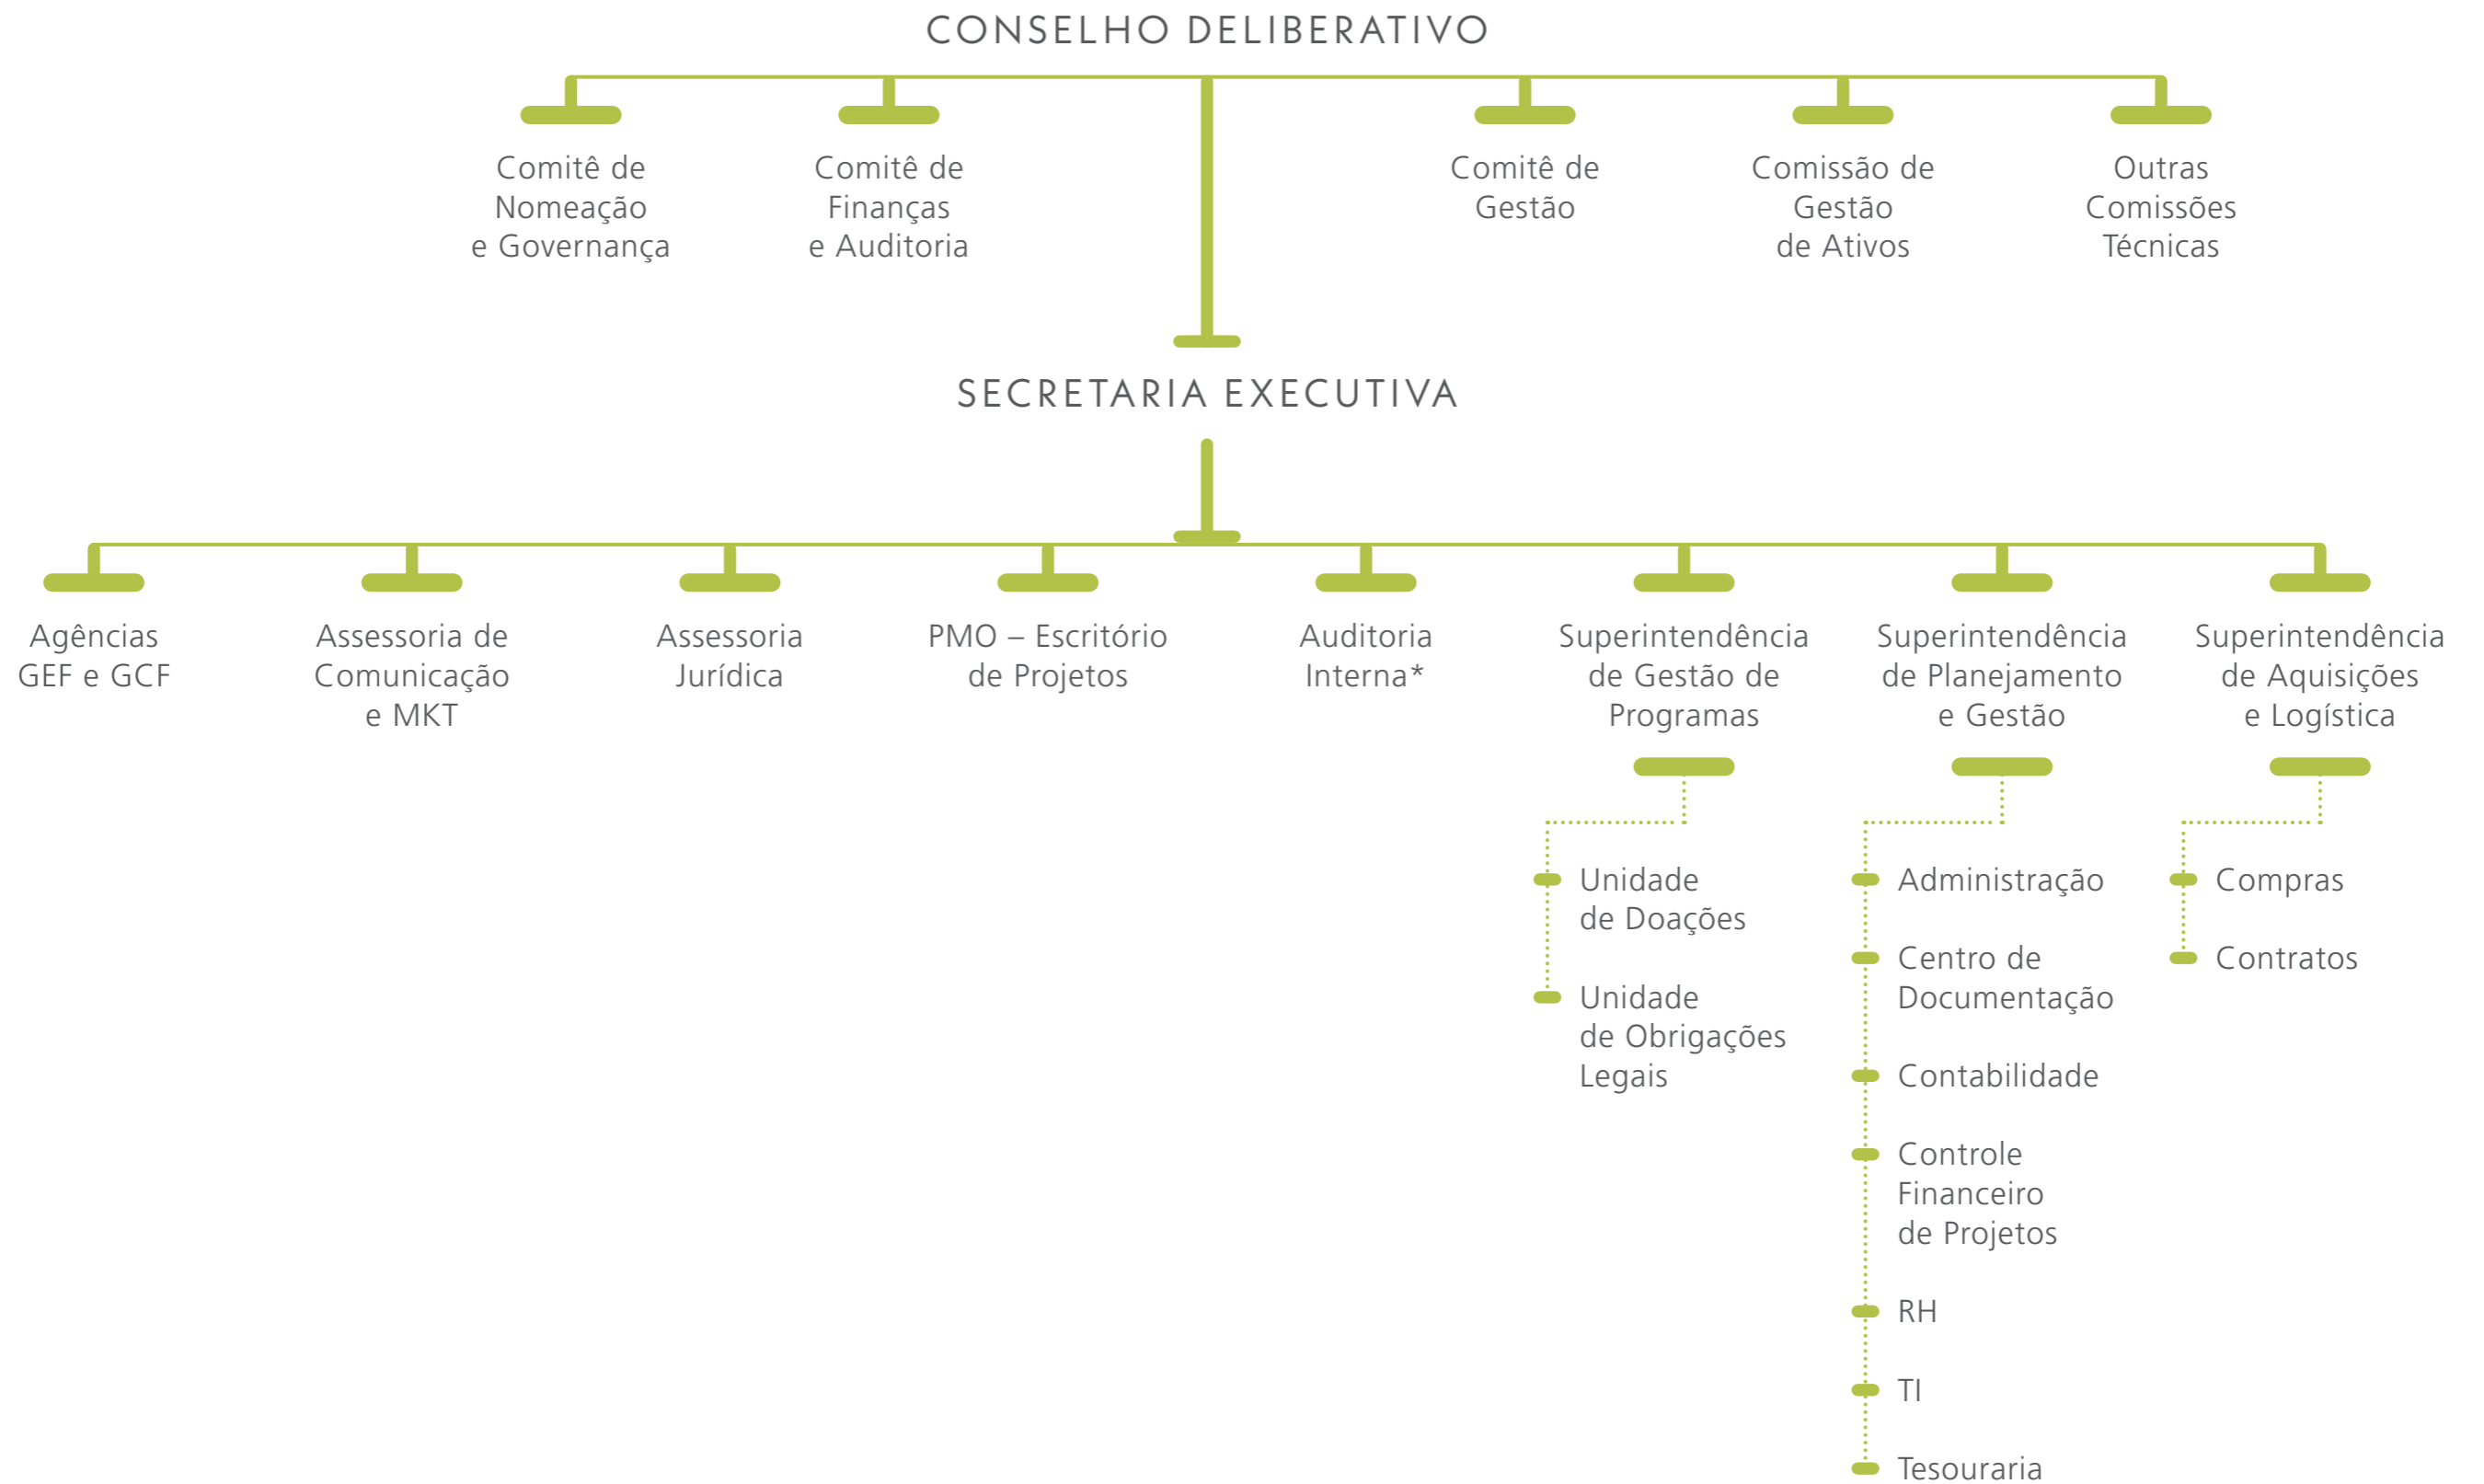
CONSELHO DELIBERATIVO

Comitê de Nomeação e Governança

Comitê de Finanças e Auditoria

Comitê de Gestão

Comissão de Gestão de Ativos

Outras Comissões Técnicas

SECRETARIA EXECUTIVA

Agências GEF e GCF

Assessoria de Comunicação e MKT

Assessoria Jurídica

PMO – Escritório de Projetos

Auditoria Interna*

Superintendência de Gestão de Programas

Unidade de Doações

Unidade de Obrigações Legais

Superintendência de Planejamento e Gestão

Administração

Centro de Documentação

Contabilidade

Controle Financeiro de Projetos

RH

TI

Tesouraria

Superintendência de Aquisições e Logística

Compras

Contratos